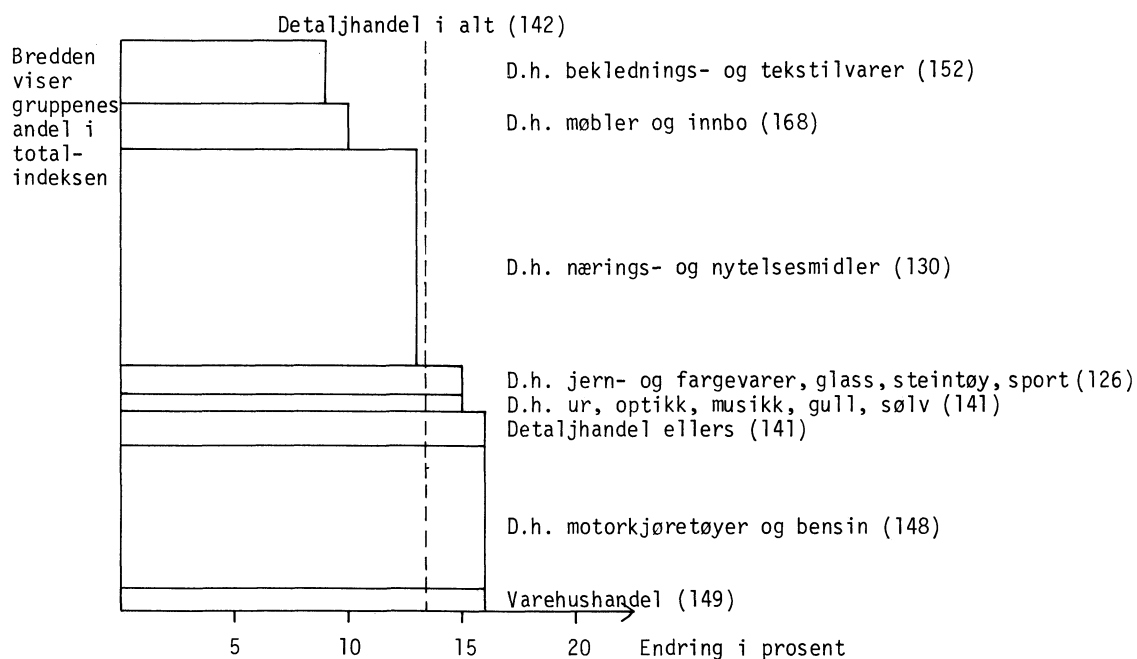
Detaljhandel i alt (142)

Bredden viser gruppenes andel i totalindeksen

D.h. beklednings- og tekstilvarer (152)

D.h. møbler og innbo (168)

D.h. nærings- og nytelsesmidler (130)

D.h. jern- og fargevarer, glass, steintøy, sport (126)

D.h. ur, optikk, musikk, gull, sølv (141)

Detaljhandel ellers (141)

D.h. motorkjøretøyer og bensin (148)

Varehushandel (149)

5 10 15 20 Endring i prosent